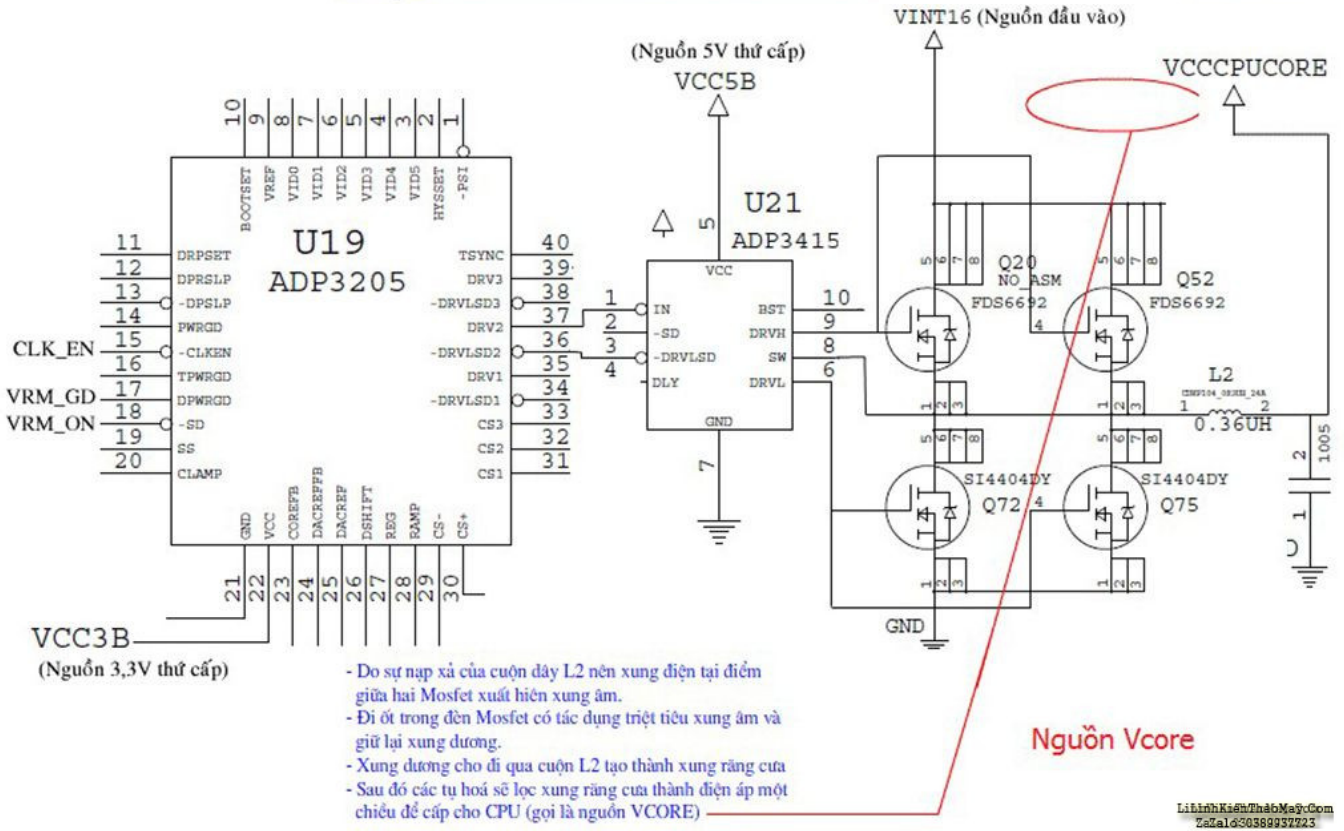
VINT16 (Nguồn đầu vào)

(Nguồn 5V thứ cấp)
VCC5B

VCCCPUCORE

10 9 8 7 6 5 4 3 2 1
BOOTSET VREF VID0 VID1 VID2 VID3 VID4 VID5 HYSSET -PSI

U19
ADP3205

11 DRPSET
12 DPRSLP
13 -DPSLP
14 PWRGD
CLK_EN 15 -CLKEN
16 TPWRGD
VRM_GD 17 DPWRGD
VRM_ON 18 -SD
19 SS
20 CLAMP

TSYNC 40
DRV3 39
-DRVLSD3 38
DRV2 37
-DRVLSD2 36
DRV1 35
-DRVLSD1 34
CS3 33
CS2 32
CS1 31

GND VCC COREFB DACREFFB DACREF DSHIFT REG RAMP CS- CS+
21 22 23 24 25 26 27 28 29 30

VCC3B
(Nguồn 3,3V thứ cấp)

U21
ADP3415
5
VCC
1 IN
2 -SD
3 -DRVLSD
4 DLY
BST 10
DRVH 9
SW 8
DRVL 6
GND
7

Q20
NO_ASM
FDS6692
Q52
FDS6692
5 6 7 8
4
1 2 3

L2
CMP104_0R36_24A
1 2
0.36UH

1005
2
1

SI4404DY
Q72
SI4404DY
Q75
4

GND

- Do sự nạp xả của cuộn dây L2 nên xung điện tại điểm giữa hai Mosfet xuất hiện xung âm.
- Đi ốt trong đèn Mosfet có tác dụng triệt tiêu xung âm và giữ lại xung dương.
- Xung dương cho đi qua cuộn L2 tạo thành xung răng cưa
- Sau đó các tụ hoá sẽ lọc xung răng cưa thành điện áp một chiều để cấp cho CPU (gọi là nguồn VCORE)

Nguồn Vcore

LinhKienThaoMayCom
Zalo 0389937723